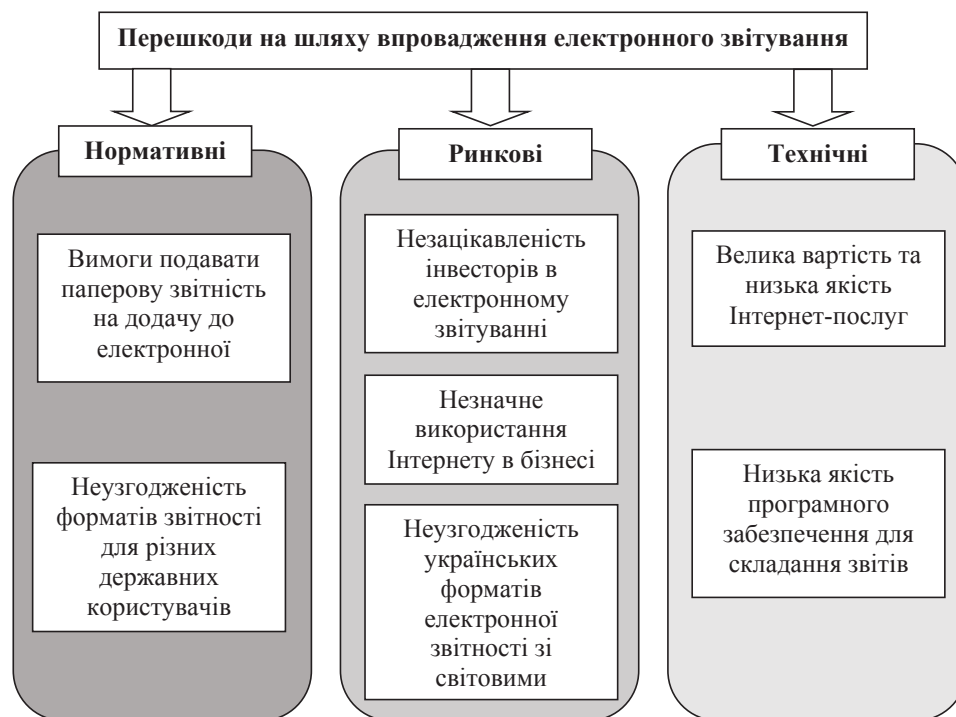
Перешкоди на шляху впровадження електронного звітування

Нормативні

Вимоги подавати паперову звітність на додачу до електронної

Неузгодженість форматів звітності для різних державних користувачів

Ринкові

Незацікавленість інвесторів в електронному звітуванні

Незначне використання Інтернету в бізнесі

Неузгодженість українських форматів електронної звітності зі світовими

Технічні

Велика вартість та низька якість Інтернет-послуг

Низька якість програмного забезпечення для складання звітів